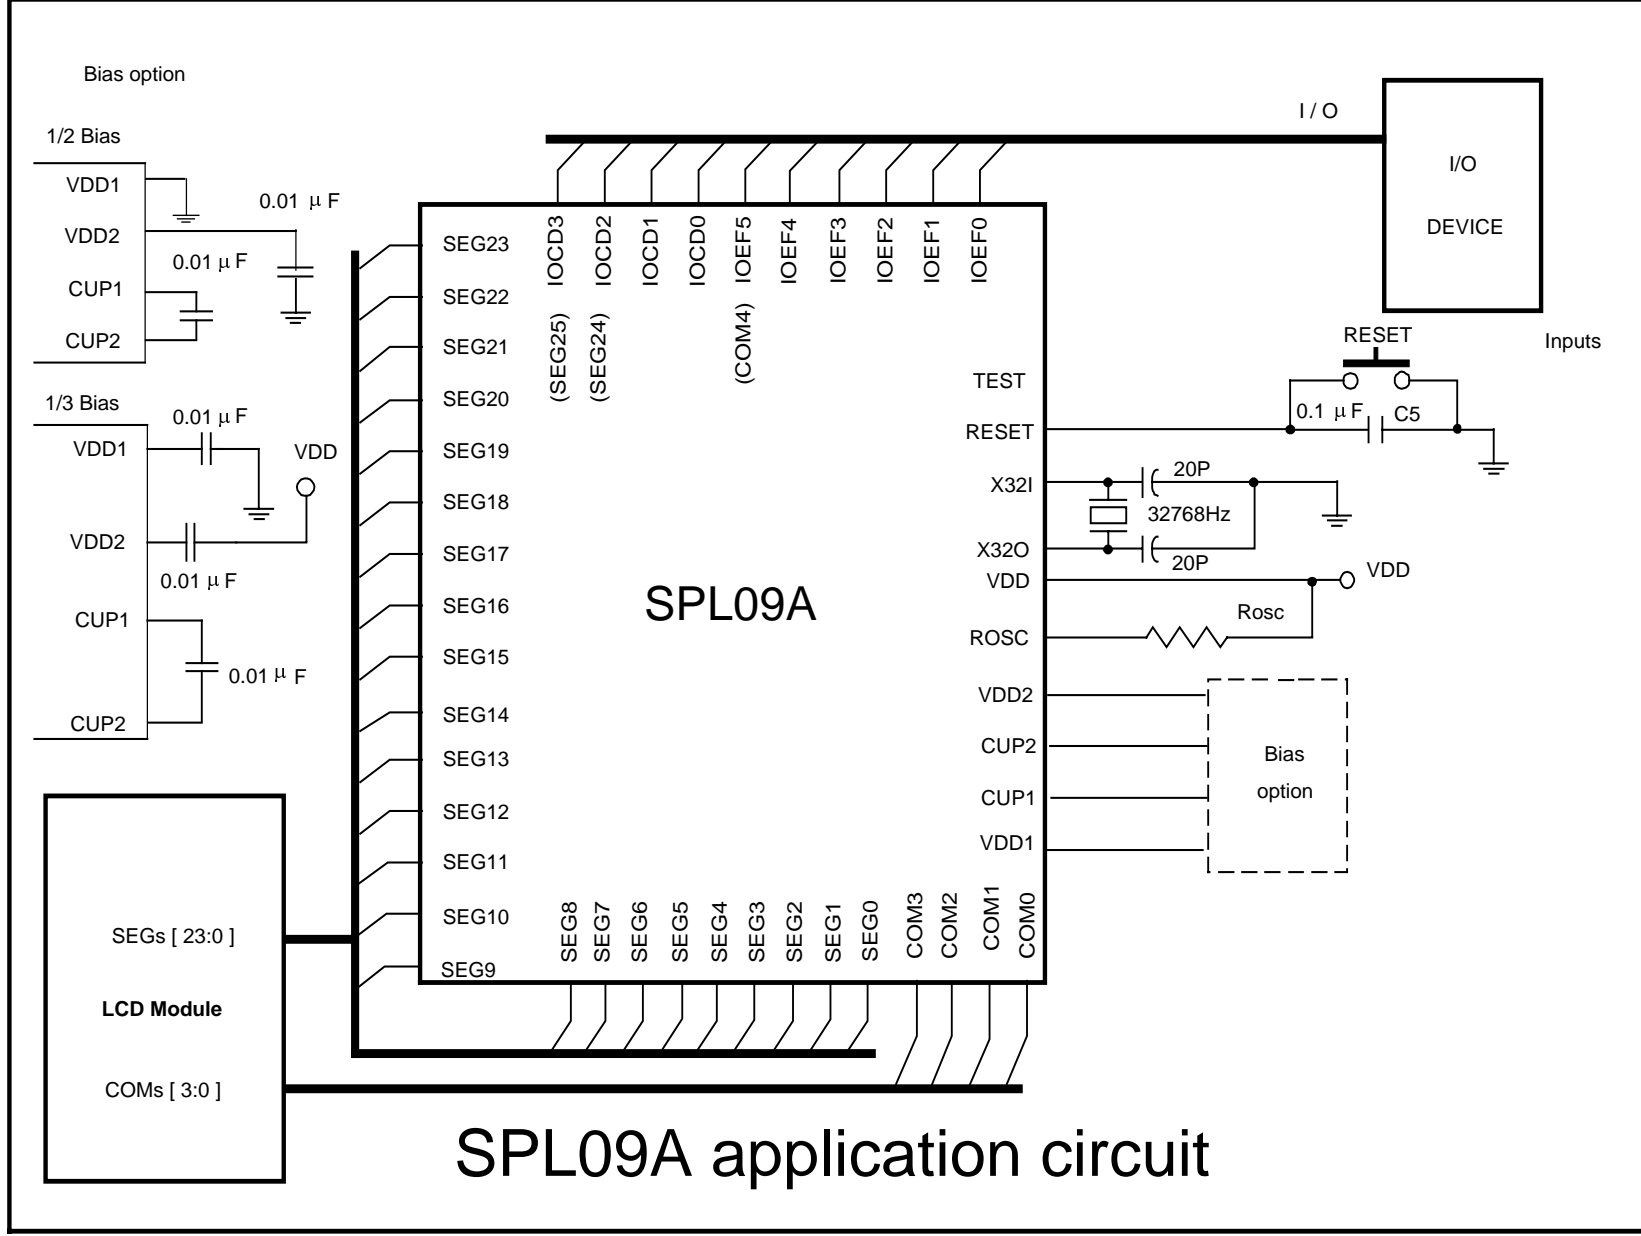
Bias option

1/2 Bias

VDD1

VDD2

CUP1

CUP2

0.01 μ F

0.01 μ F

1/3 Bias

0.01 μ F

VDD1

VDD

VDD2

0.01 μ F

CUP1

0.01 μ F

CUP2

I / O

I/O

DEVICE

IOCD3 (SEG25)
IOCD2 (SEG24)
IOCD1
IOCD0
IOEF5 (COM4)
IOEF4
IOEF3
IOEF2
IOEF1
IOEF0

SEG23
SEG22
SEG21
SEG20
SEG19
SEG18
SEG17
SEG16
SEG15
SEG14
SEG13
SEG12
SEG11
SEG10
SEG9

SPL09A

RESET

Inputs

TEST

RESET

0.1 μ F

C5

X32I

20P

32768Hz

X32O

20P

VDD

VDD

ROSC

Rosc

VDD2

CUP2

CUP1

VDD1

Bias option

SEG8
SEG7
SEG6
SEG5
SEG4
SEG3
SEG2
SEG1
SEG0
COM3
COM2
COM1
COM0

SEGs [ 23:0 ]

LCD Module

COMs [ 3:0 ]

SPL09A application circuit